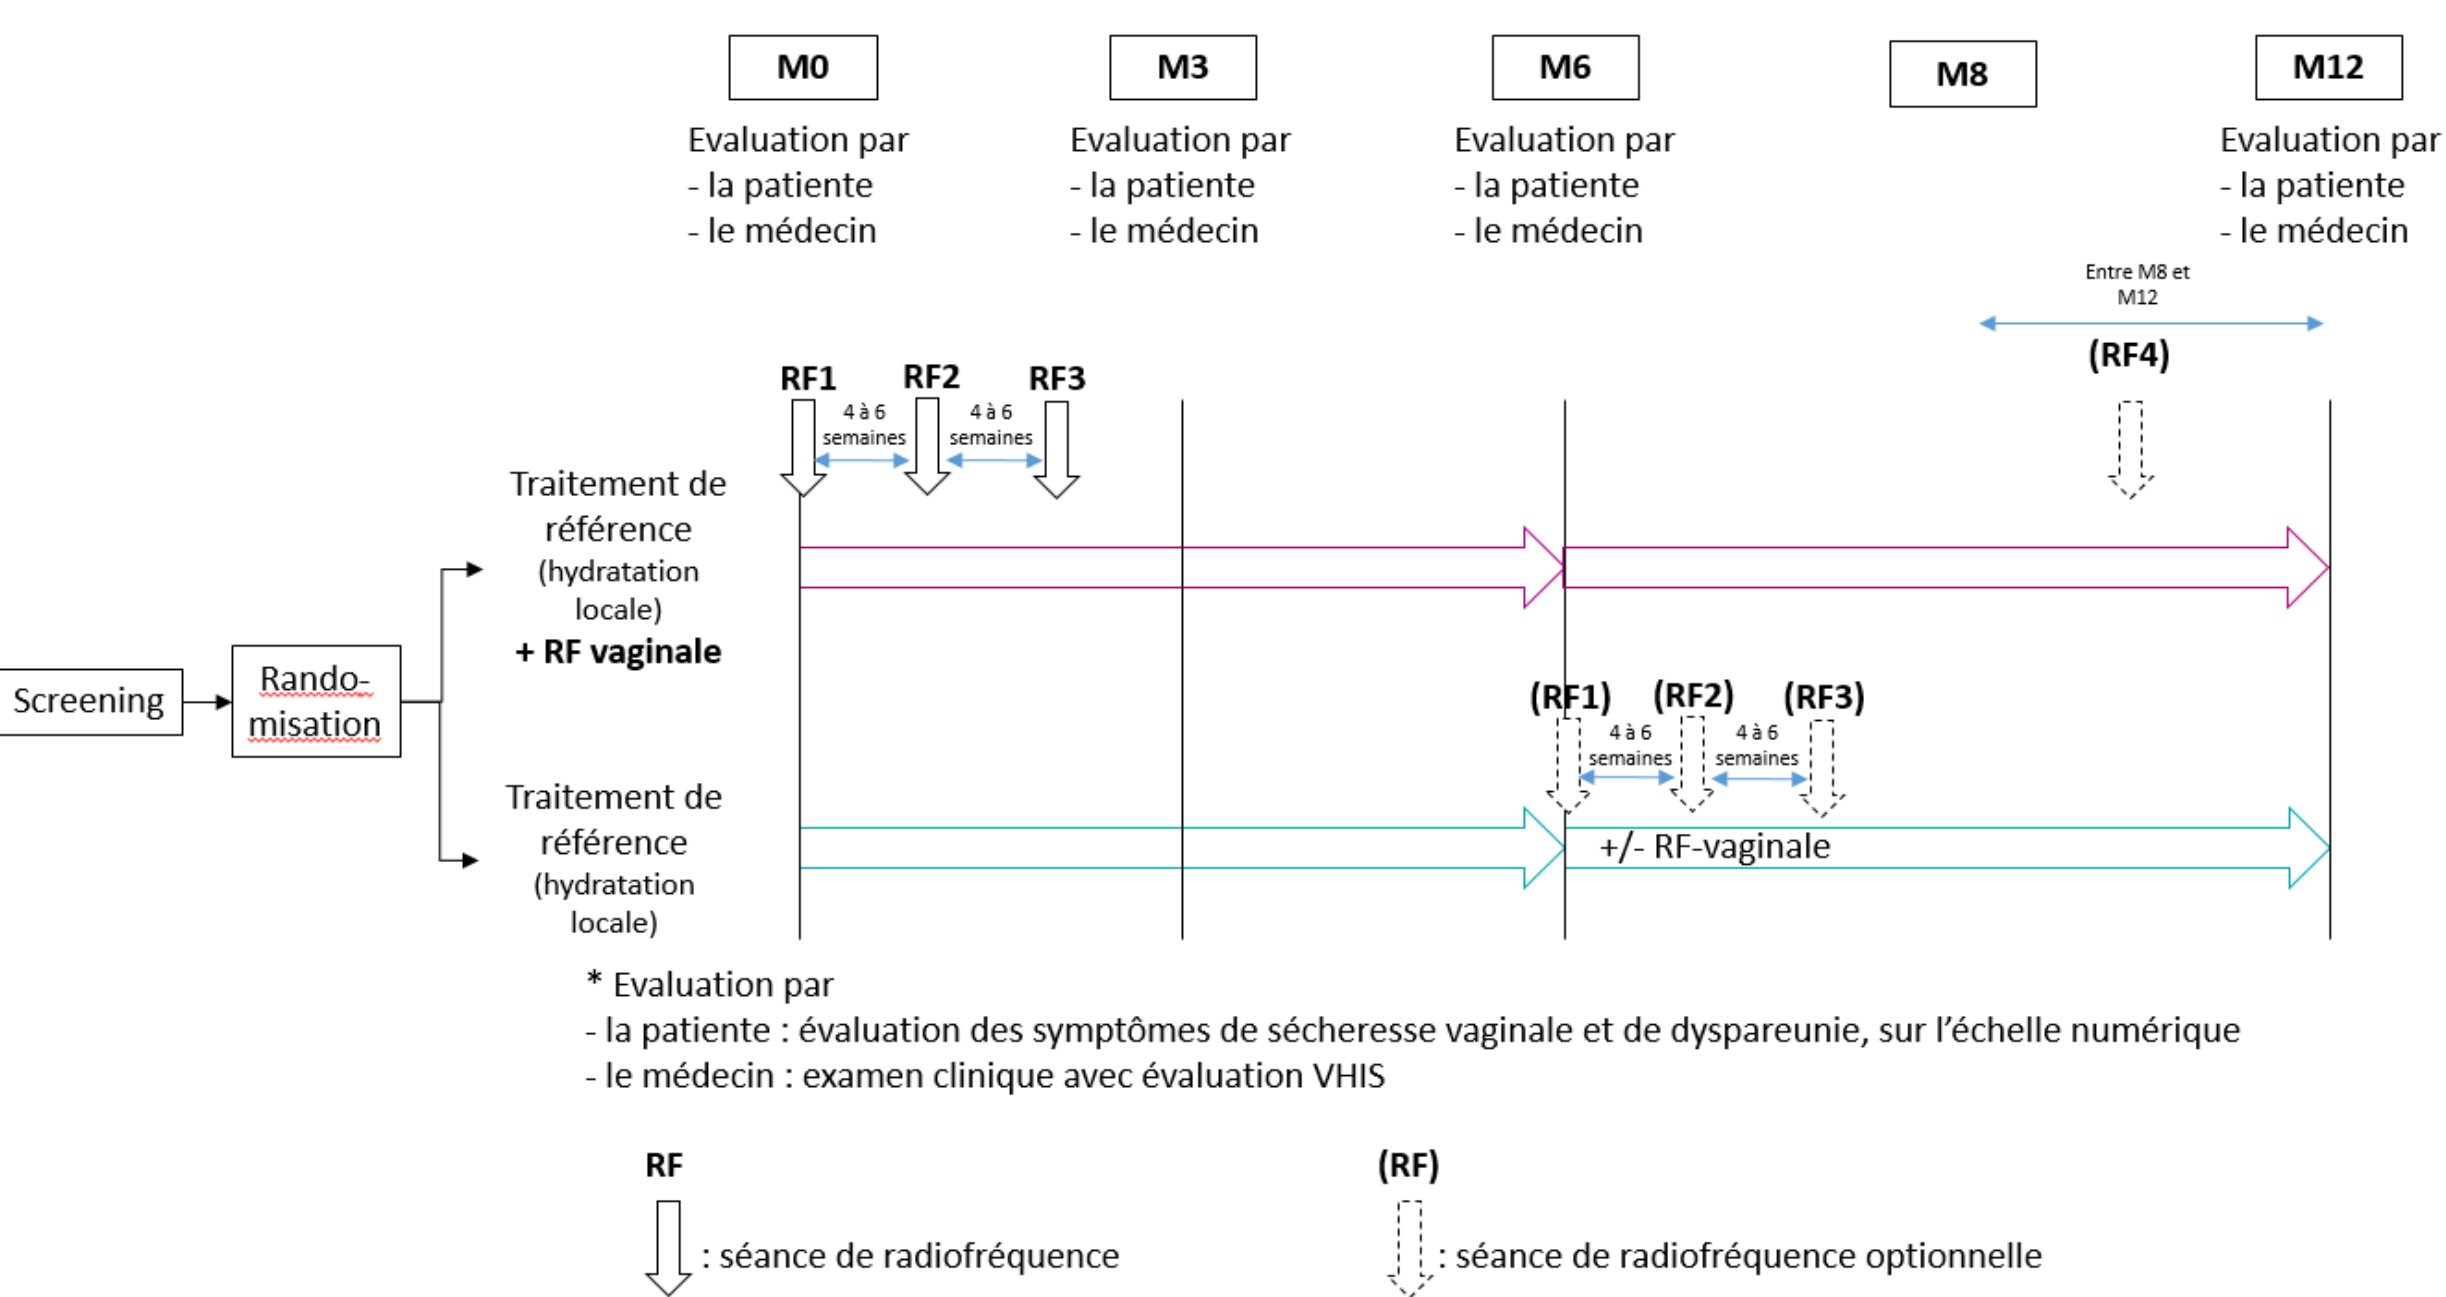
M0

Evaluation par
- la patiente
- le médecin

M3

Evaluation par
- la patiente
- le médecin

M6

Evaluation par
- la patiente
- le médecin

M8

M12

Evaluation par
- la patiente
- le médecin

Entre M8 et M12

(RF4)

RF1 RF2 RF3

4 à 6 semaines

4 à 6 semaines

Screening

Rando-misation

Traitement de référence (hydratation locale)
+ RF vaginale

(RF1) (RF2) (RF3)

4 à 6 semaines

4 à 6 semaines

Traitement de référence (hydratation locale)

+/- RF-vaginale

* Evaluation par
- la patiente : évaluation des symptômes de sécheresse vaginale et de dyspareunie, sur l'échelle numérique
- le médecin : examen clinique avec évaluation VHIS

RF

: séance de radiofréquence

(RF)

: séance de radiofréquence optionnelle